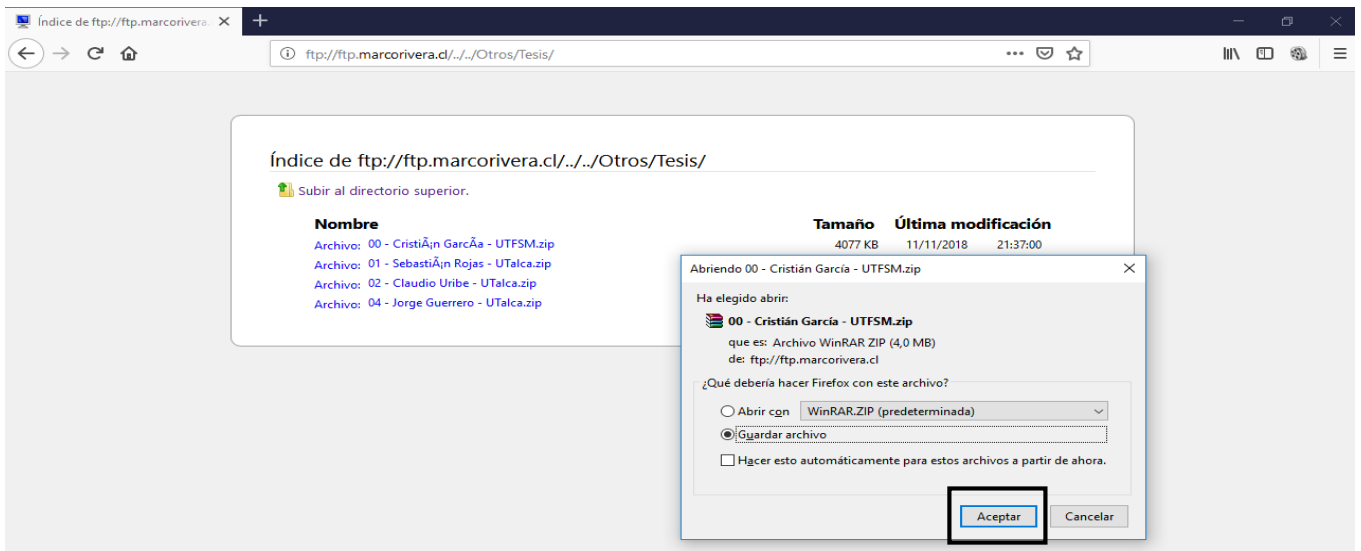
Índice de ftp://ftp.marcorivera

ftp://ftp.marcorivera.cl/../../Otros/Tesis/

Índice de ftp://ftp.marcorivera.cl/../../Otros/Tesis/

Subir al directorio superior.

| Nombre | Tamaño | Última modificación | |
|---|---|---|---|
| Archivo: 00 - CristiÃ¡n GarcÃa - UTFSM.zip | 4077 KB | 11/11/2018 | 21:37:00 |
| Archivo: 01 - SebastiÃ¡n Rojas - UTalca.zip | | | |
| Archivo: 02 - Claudio Uribe - UTalca.zip | | | |
| Archivo: 04 - Jorge Guerrero - UTalca.zip | | | |

Abriendo 00 - Cristián García - UTFSM.zip

Ha elegido abrir:

00 - Cristián García - UTFSM.zip

que es: Archivo WinRAR ZIP (4,0 MB)
de: ftp://ftp.marcorivera.cl

¿Qué debería hacer Firefox con este archivo?

Abrir con WinRAR.ZIP (predeterminada)

Guardar archivo

Hacer esto automáticamente para estos archivos a partir de ahora.

Aceptar Cancelar